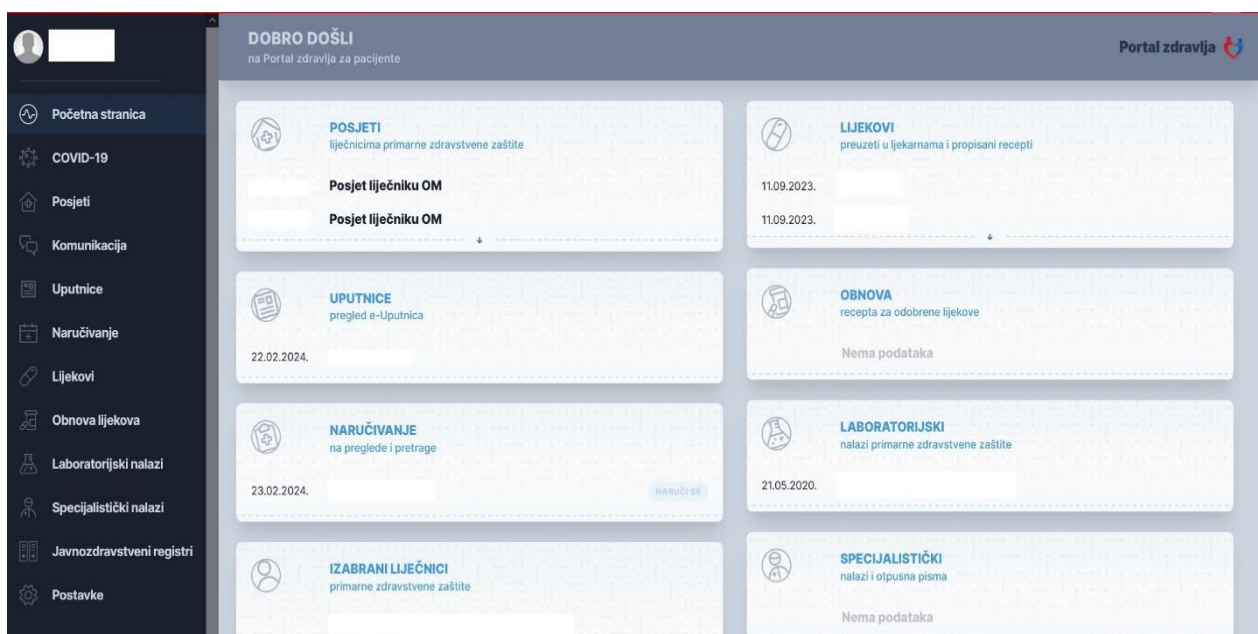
Početna stranica
COVID-19
Posjeti
Komunikacija
Uputnice
Naručivanje
Lijekovi
Obnova lijekova
Laboratorijski nalazi
Specijalistički nalazi
Javnozdravstveni registri
Postavke

DOBRO DOŠLI
na Portal zdravlja za pacijente

Portal zdravlja

POSJETI
liječnicima primarne zdravstvene zaštite

Posjet liječniku OM

Posjet liječniku OM

LIJEKOVI
preuzeti u ljekarnama i propisani recepti

11.09.2023.

11.09.2023.

UPUTNICE
pregled e-Uputnica

22.02.2024.

OBNOVA
recepta za odobrene lijekove

Nema podataka

NARUČIVANJE
na preglede i pretrage

23.02.2024.

NARUČI SE

LABORATORIJSKI
nalazi primarne zdravstvene zaštite

21.05.2020.

IZABRANI LIJEČNICI
primarne zdravstvene zaštite

SPECIJALISTIČKI
nalazi i otpusna pisma

Nema podataka